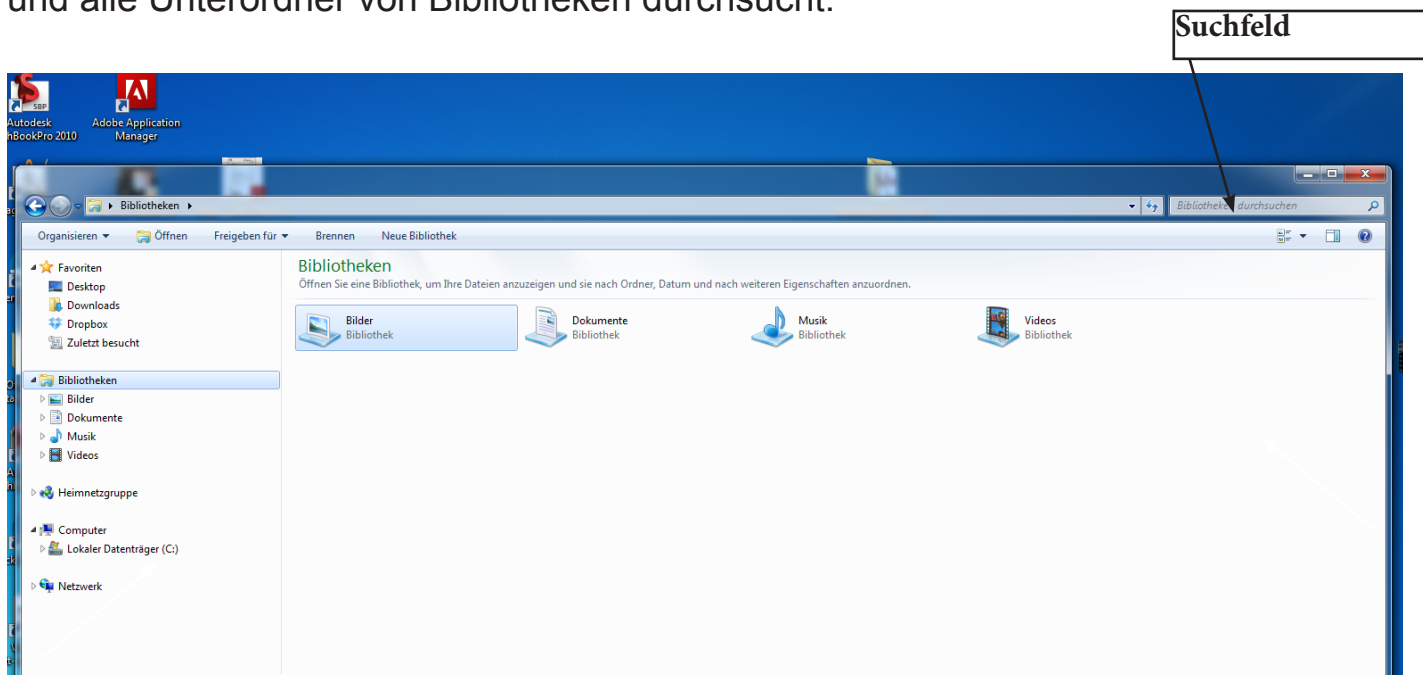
und alle Unterordner von Bibliotheken durchsucht.

Suchfeld

Autodesk
hBookPro 2010

Adobe Application Manager

Bibliotheken ▸

Bibliotheken durchsuchen

Organisieren ▾ Öffnen Freigeben für ▾ Brennen Neue Bibliothek

Favoriten
Desktop
Downloads
Dropbox
Zuletzt besucht

Bibliotheken
Bilder
Dokumente
Musik
Videos

Heimnetzgruppe

Computer
Lokaler Datenträger (C:)

Netzwerk

Bibliotheken
Öffnen Sie eine Bibliothek, um Ihre Dateien anzuzeigen und sie nach Ordner, Datum und nach weiteren Eigenschaften anzuordnen.

Bilder
Bibliothek

Dokumente
Bibliothek

Musik
Bibliothek

Videos
Bibliothek